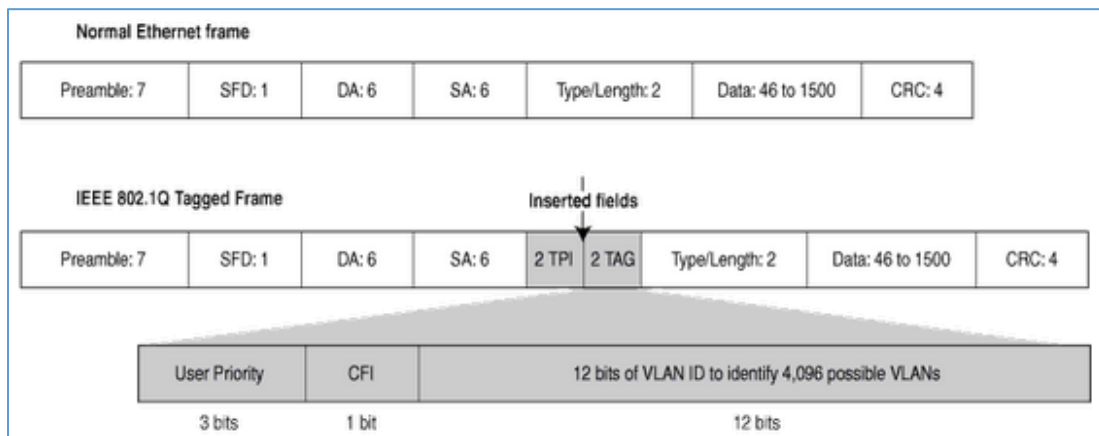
Normal Ethernet frame

| Preamble: 7 | SFD: 1 | DA: 6 | SA: 6 | Type/Length: 2 | Data: 46 to 1500 | CRC: 4 |
|---|---|---|---|---|---|---|

IEEE 802.1Q Tagged Frame

Inserted fields

| Preamble: 7 | SFD: 1 | DA: 6 | SA: 6 | 2 TPI | 2 TAG | Type/Length: 2 | Data: 46 to 1500 | CRC: 4 |
|---|---|---|---|---|---|---|---|---|

| User Priority | CFI | 12 bits of VLAN ID to identify 4,096 possible VLANs |
|---|---|---|
| 3 bits | 1 bit | 12 bits |